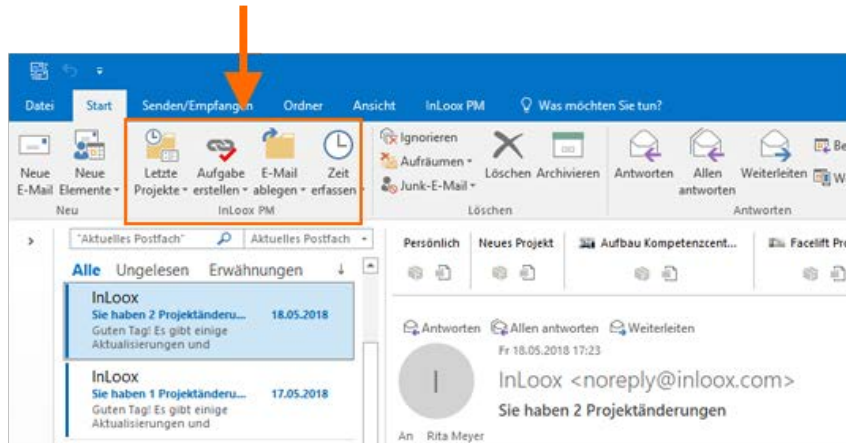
Datei Start Senden/Empfangen Ordner Ansicht InLoox PM Was möchten Sie tun?

Neue E-Mail Neue Elemente Neu

Letzte Projekte Aufgabe erstellen E-Mail ablegen Zeit erfassen InLoox PM

Ignorieren Aufräumen Junk-E-Mail Löschen Archivieren Löschen

Antworten Allen antworten Weiterleiten Antworten

"Aktuelles Postfach" Aktuelles Postfach

Alle Ungelesen Erwähnungen

InLoox
Sie haben 2 Projektänderu... 18.05.2018
Guten Tag! Es gibt einige Aktualisierungen und

InLoox
Sie haben 1 Projektänderu... 17.05.2018
Guten Tag! Es gibt einige Aktualisierungen und

Persönlich Neues Projekt Aufbau Kompetenzcent... Facelift Pr

Antworten Allen antworten Weiterleiten

Fr 18.05.2018 17:23

InLoox <noreply@inloox.com>

Sie haben 2 Projektänderungen

An Rita Meyer